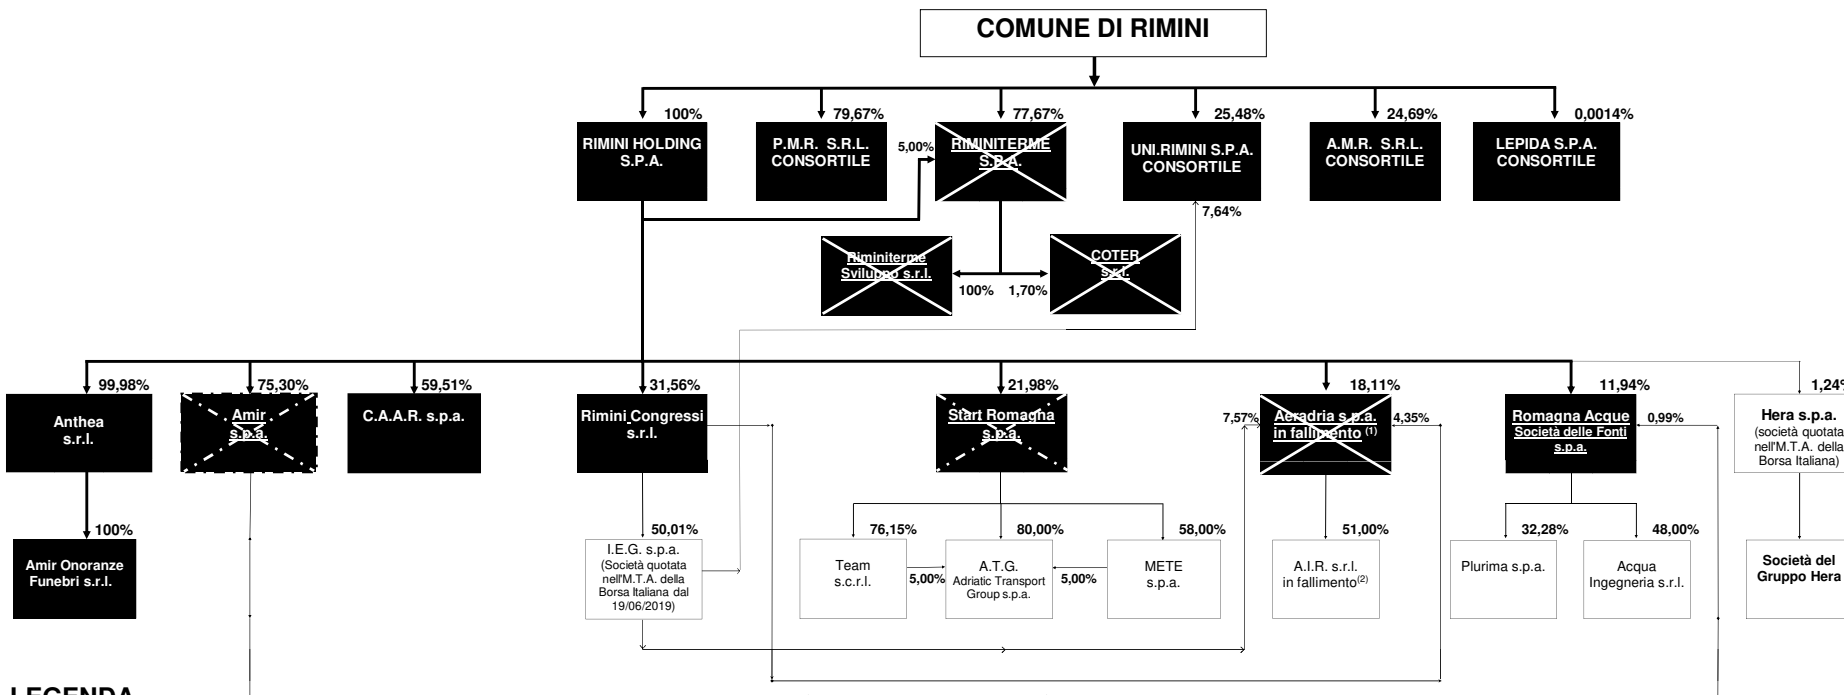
COMUNE DI RIMINI

100%
RIMINI HOLDING S.P.A.

79,67%
P.M.R. S.R.L. CONSORTILE

77,67%
5,00%
RIMINITERME S.P.A.

25,48%
UNI.RIMINI S.P.A. CONSORTILE
7,64%

24,69%
A.M.R. S.R.L. CONSORTILE

0,0014%
LEPIDA S.P.A. CONSORTILE

Riminiterme Sviluppo s.r.l.
100%
1,70%
COTER s.r.l.

99,98%
Anthea s.r.l.
100%
Amir Onoranze Funebri s.r.l.

75,30%
Amir s.p.a.

59,51%
C.A.A.R. s.p.a.

31,56%
Rimini Congressi s.r.l.
50,01%
I.E.G. s.p.a. (Società quotata nell'M.T.A. della Borsa Italiana dal 19/06/2019)

21,98%
Start Romagna s.p.a.
76,15%
Team s.c.r.l.
5,00%
80,00%
A.T.G. Adriatic Transport Group s.p.a.
5,00%
58,00%
METE s.p.a.

18,11%
7,57%
Aeradria s.p.a. in fallimento $^{(1)}$
4,35%
51,00%
A.I.R. s.r.l. in fallimento$^{(2)}$

11,94%
Romagna Acque Società delle Fonti s.p.a.
0,99%
32,28%
Plurima s.p.a.
48,00%
Acqua Ingegneria s.r.l.

1,24%
Hera s.p.a. (società quotata nell'M.T.A. della Borsa Italiana)
Società del Gruppo Hera

LEGENDA